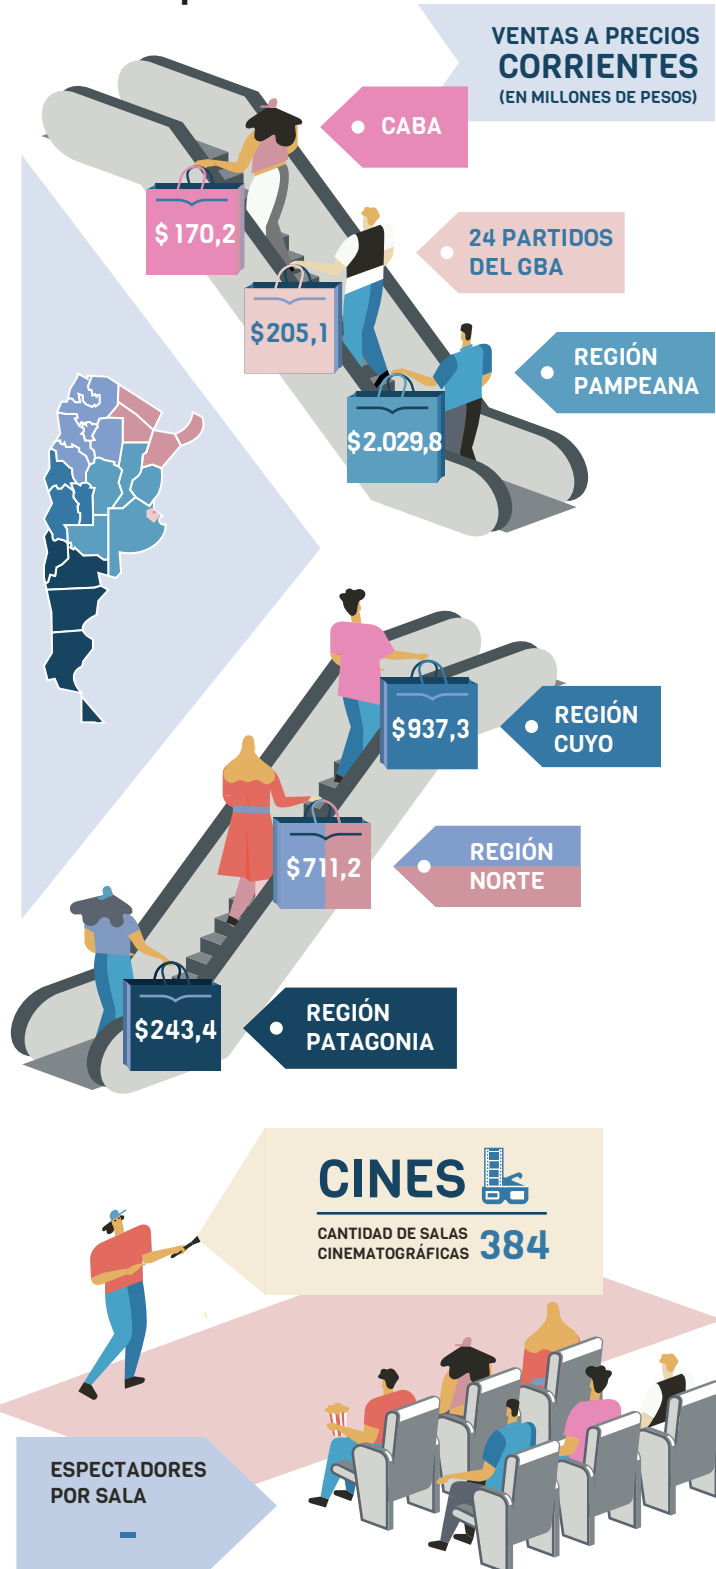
VENTAS A PRECIOS CORRIENTES (EN MILLONES DE PESOS)

CABA

$ 170,2

24 PARTIDOS DEL GBA

$205,1

REGIÓN PAMPEANA

$2.029,8

$937,3

REGIÓN CUYO

$711,2

REGIÓN NORTE

$243,4

REGIÓN PATAGONIA

CINES

CANTIDAD DE SALAS CINEMATOGRÁFICAS 384

ESPECTADORES POR SALA

-